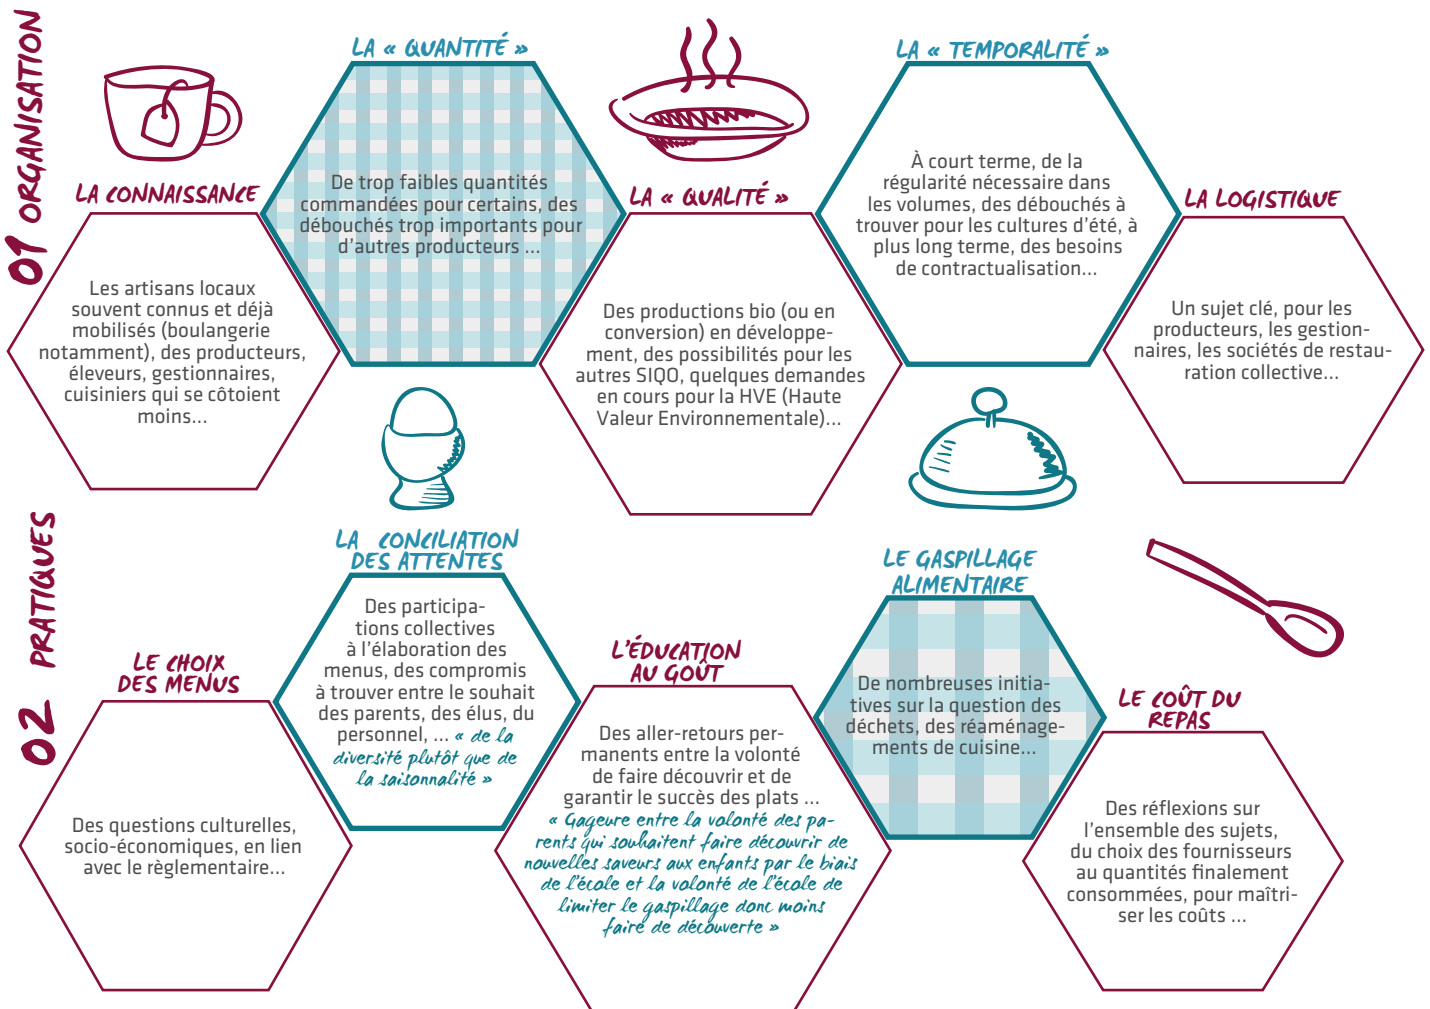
01 ORGANISATION

LA CONNAISSANCE

Les artisans locaux souvent connus et déjà mobilisés (boulangerie notamment), des producteurs, éleveurs, gestionnaires, cuisiniers qui se côtoient moins...

LA « QUANTITÉ »

De trop faibles quantités commandées pour certains, des débouchés trop importants pour d'autres producteurs ...

LA « QUALITÉ »

Des productions bio (ou en conversion) en développement, des possibilités pour les autres SIQO, quelques demandes en cours pour la HVE (Haute Valeur Environnementale)...

LA « TEMPORALITÉ »

À court terme, de la régularité nécessaire dans les volumes, des débouchés à trouver pour les cultures d'été, à plus long terme, des besoins de contractualisation...

LA LOGISTIQUE

Un sujet clé, pour les producteurs, les gestionnaires, les sociétés de restauration collective...

02 PRATIQUES

LE CHOIX DES MENUS

Des questions culturelles, socio-économiques, en lien avec le règlementaire...

LA CONCILIATION DES ATTENTES

Des participations collectives à l'élaboration des menus, des compromis à trouver entre le souhait des parents, des élus, du personnel, ... « de la diversité plutôt que de la saisonnalité »

L'ÉDUCATION AU GOÛT

Des aller-retours permanents entre la volonté de faire découvrir et de garantir le succès des plats ... « Gageure entre la volonté des parents qui souhaitent faire découvrir de nouvelles saveurs aux enfants par le biais de l'école et la volonté de l'école de limiter le gaspillage donc moins faire de découverte »

LE GASPILLAGE ALIMENTAIRE

De nombreuses initiatives sur la question des déchets, des réaménagements de cuisine...

LE COÛT DU REPAS

Des réflexions sur l'ensemble des sujets, du choix des fournisseurs au quantités finalement consommées, pour maîtriser les coûts ...